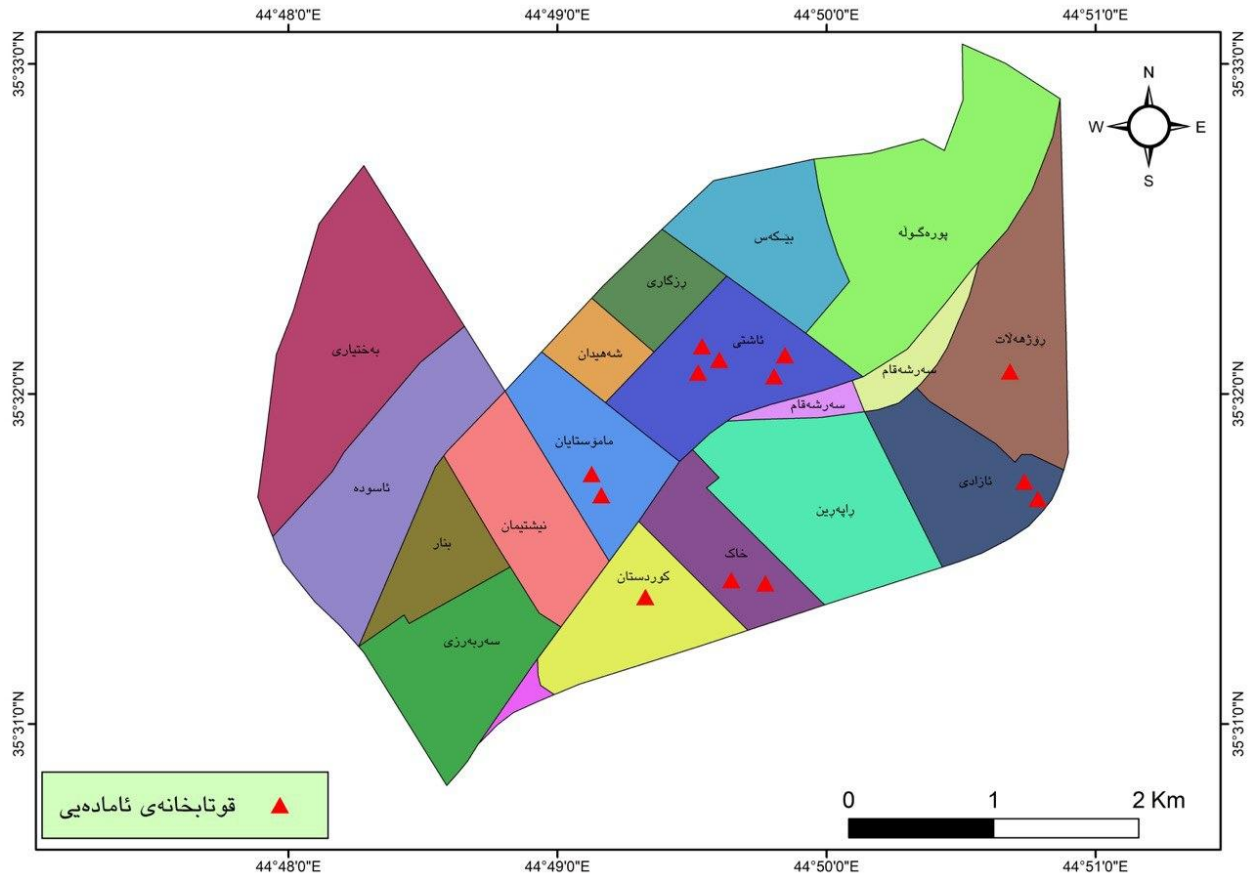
44°48'0"E 44°49'0"E 44°50'0"E 44°51'0"E

35°33'0"N 35°33'0"N

N
W E
S

پورەگوڵە
بێکەس
ڕزگاری
بەختیاری
شەهیدان
ئاشتی
ڕۆژهەڵات
سەرشەقام
سەرشەقام

35°32'0"N 35°32'0"N

مامۆستایان
ئاسودە
ئازادی
نیشتیمان
ڕاپەڕین
بنار
خاک
کوردستان
سەربەرزی

35°31'0"N 35°31'0"N

قوتابخانەی ئامادەیی

0 1 2 Km

44°48'0"E 44°49'0"E 44°50'0"E 44°51'0"E